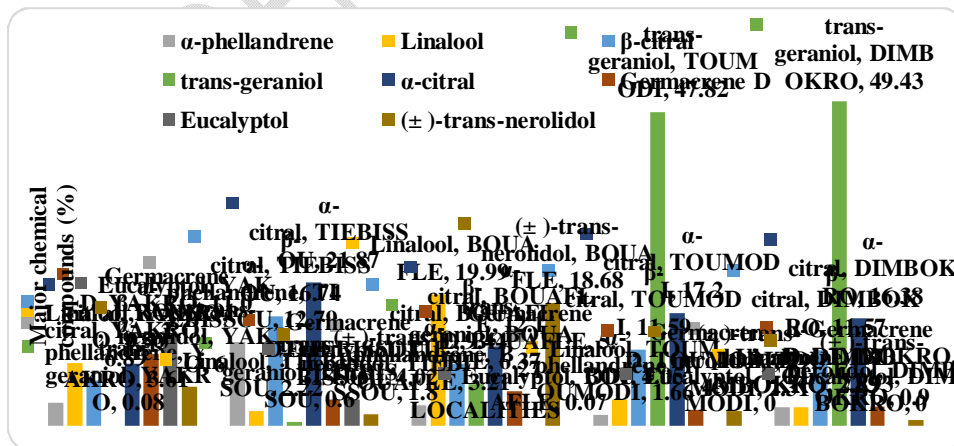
α-phellandrene
Linalool
β-citral
trans-geraniol
α-citral
Germacrene D
Eucalyptol
(± )-trans-nerolidol

Major chemical compounds (%)

trans-geraniol, TOUMODI, 47.82
trans-geraniol, DIMBOKRO, 49.43

α-citral, TIEBISSOU, 21.87
Linalool, BOUAFLE, 19.99
(± )-trans-nerolidol, BOUAFLE, 18.68
α-citral, TOUMODI, 17.2
α-citral, DIMBOKRO, 16.38
β-citral, TIEBISSOU, 16.74
β-citral, TOUMODI, 11.59
β-citral, DIMBOKRO, 11.57

Germacrene D, YAKRO
Linalool, YAKRO
α-phellandrene, YAKRO
trans-geraniol, YAKRO, 0.08
Germacrene D, TIEBISSOU
Linalool, TIEBISSOU
Germacrene D, BOUAFLE
Linalool, TOUMODI, 1.60
Germacrene D, TOUMODI
Germacrene D, DIMBOKRO
(± )-trans-nerolidol, DIMBOKRO, 0
Eucalyptol, BOUAFLE
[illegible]MODI, 0
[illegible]SOU, 0.8
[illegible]SOU, 1.8
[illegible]MODI, 0.07

LOCALITIES